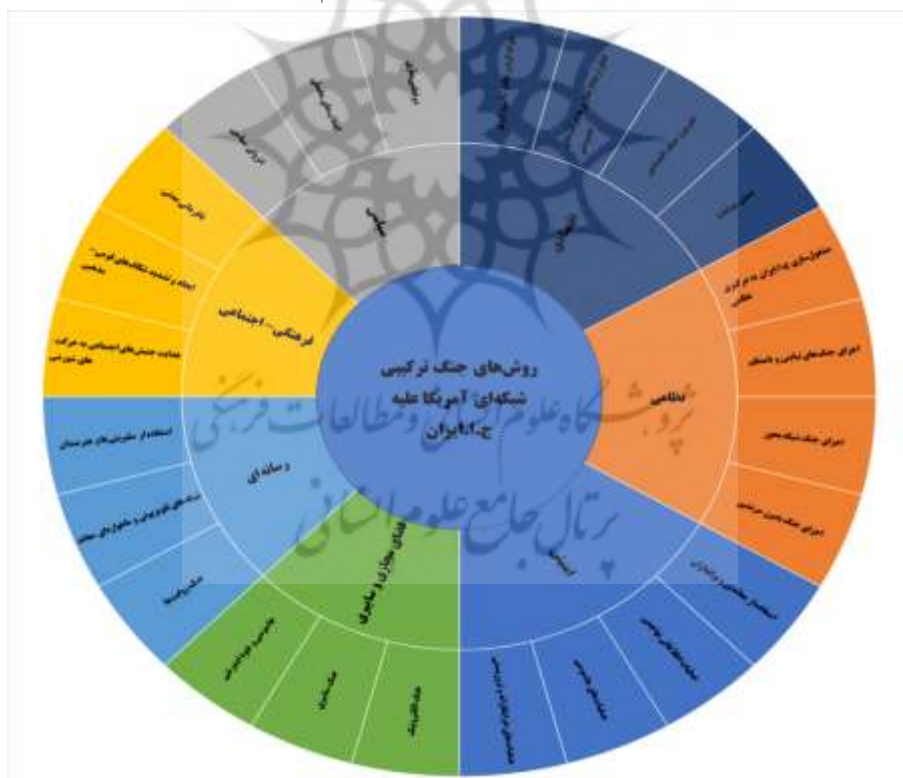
روش‌های جنگ ترکیبی شبکه‌ای آمریکا علیه ج.ا.ا ایران

نظامی

معطوف‌سازی به ادعای عدم کنترل علمی

اجرای جنگ‌های نیابتی و باسنگی

اجرای جنگ شبکه محور

اجرای جنگ بدون سرنشین

امنیتی

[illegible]

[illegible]

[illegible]

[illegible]

فضای مجازی و سایبری

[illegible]

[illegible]

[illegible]

رسانه‌ای

استفاده از سلبریتی‌های هنرمندان

شبکه‌های تلویزیونی و ماهواره‌ای معاند

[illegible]

فرهنگی - اجتماعی

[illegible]

ایجاد و تشدید شکاف‌های قومی، مذهبی

حمایت جنبش‌های اجتماعی به حرکت های شورشی

سیاسی

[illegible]

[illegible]

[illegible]

اقتصادی

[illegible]

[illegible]

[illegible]

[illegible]

پژوهشگاه علوم انسانی و مطالعات فرهنگی
پرتال جامع علوم انسانی